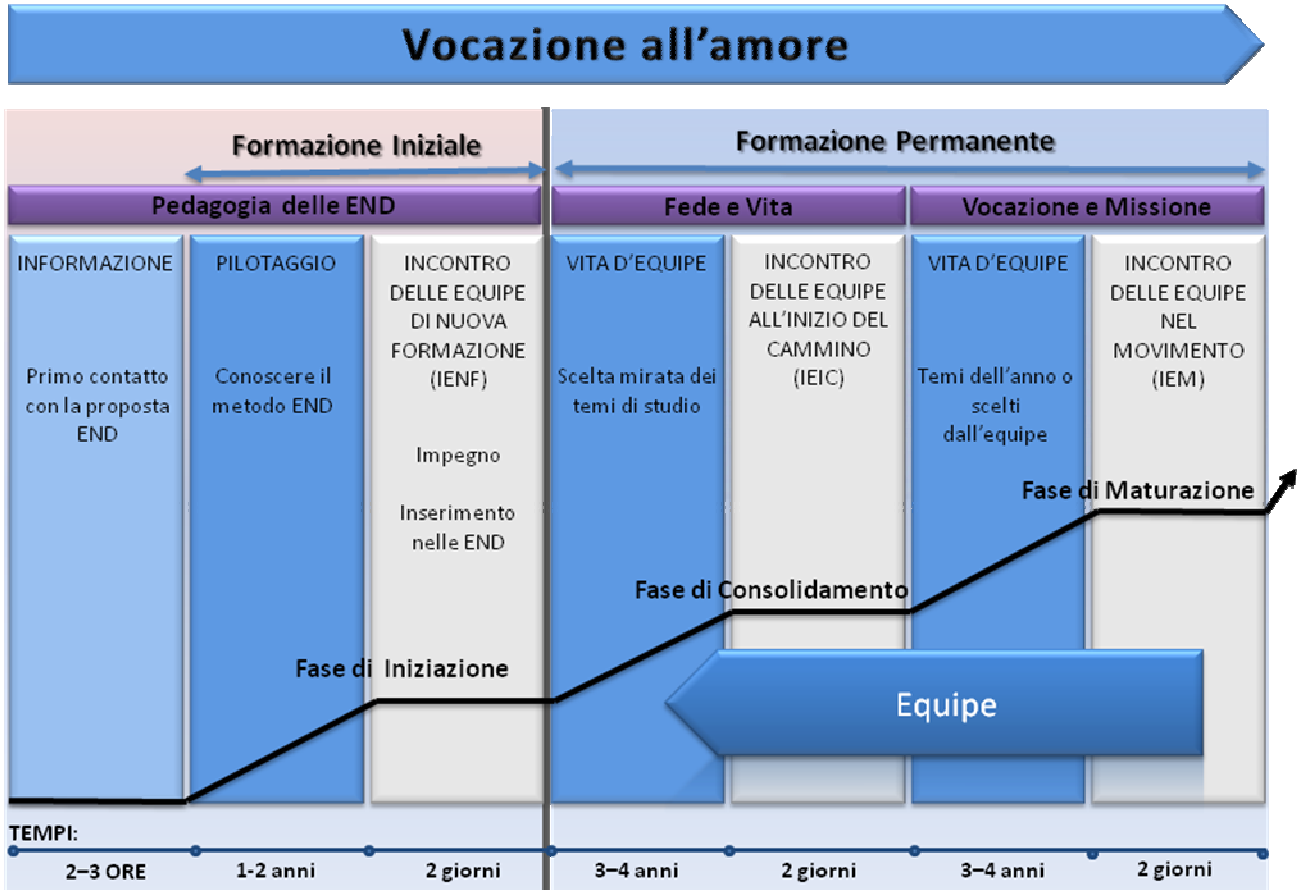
Vocazione all'amore

Formazione Iniziale

Formazione Permanente

Pedagogia delle END

Fede e Vita

Vocazione e Missione

INFORMAZIONE

Primo contatto con la proposta END

PILOTAGGIO

Conoscere il metodo END

INCONTRO DELLE EQUIPE DI NUOVA FORMAZIONE (IENF)

Impegno

Inserimento nelle END

VITA D'EQUIPE

Scelta mirata dei temi di studio

INCONTRO DELLE EQUIPE ALL'INIZIO DEL CAMMINO (IEIC)

VITA D'EQUIPE

Temi dell'anno o scelti dall'equipe

INCONTRO DELLE EQUIPE NEL MOVIMENTO (IEM)

Fase di Maturazione

Fase di Consolidamento

Fase di Iniziazione

Equipe

TEMPI:

2–3 ORE

1-2 anni

2 giorni

3–4 anni

2 giorni

3–4 anni

2 giorni